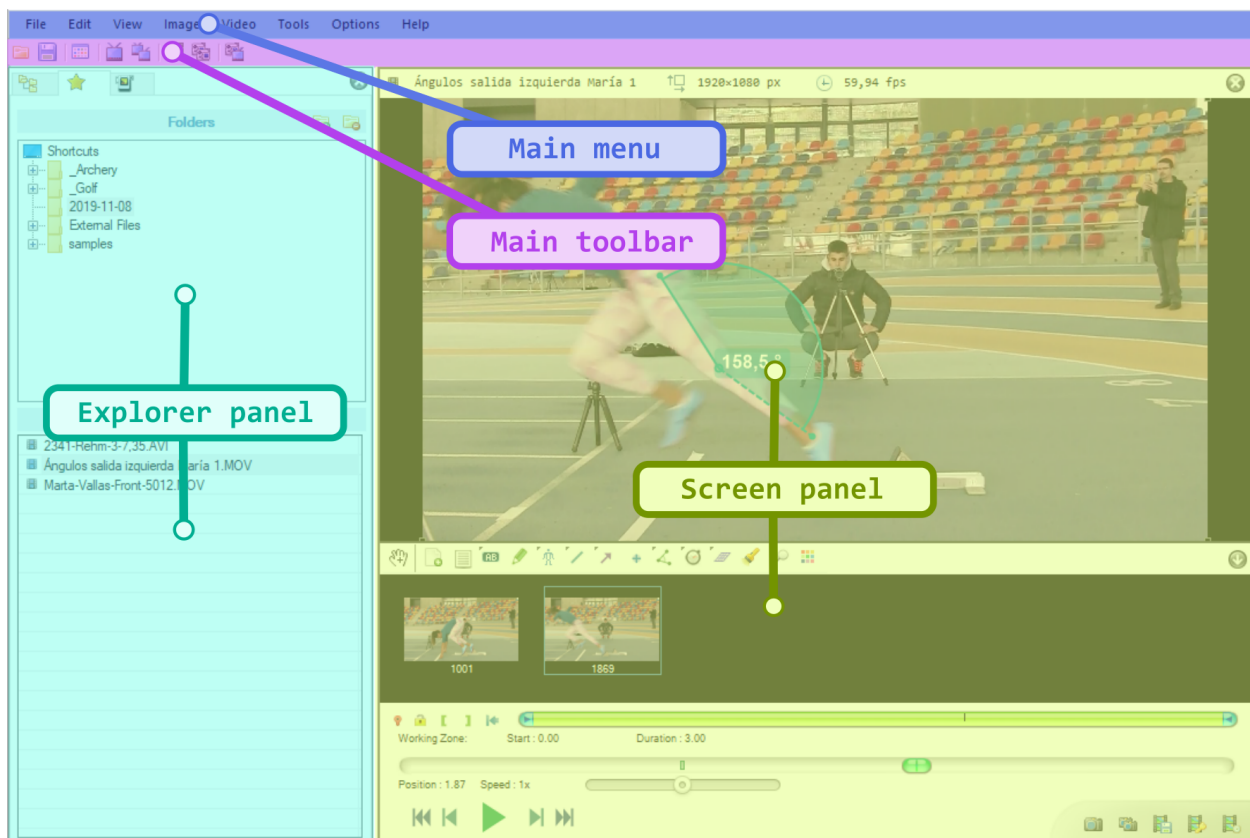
File Edit View Image Video Tools Options Help

Folders

Shortcuts
_Archery
_Golf
2019-11-08
External Files
samples

2341-Rehm-3-7,35.AVI
Ángulos salida izquierda María 1.MOV
Marta-Vallas-Front-5012.MOV

Explorer panel

Ángulos salida izquierda María 1 1920×1080 px 59,94 fps

Main menu

Main toolbar

158,5 °

Screen panel

1001
1869

Working Zone: Start : 0.00 Duration : 3.00

Position : 1.87 Speed : 1x